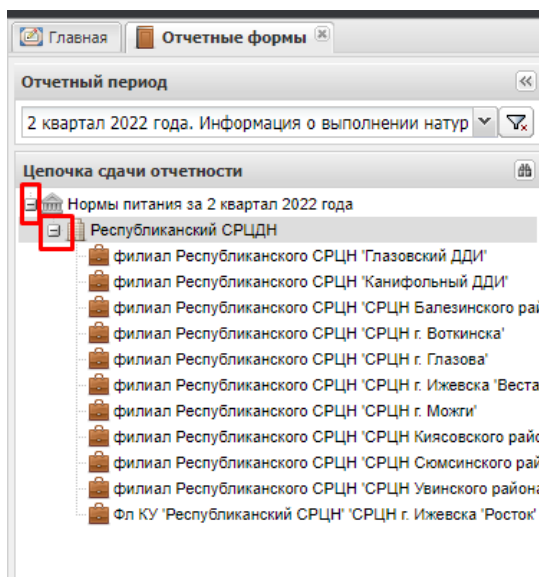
Главная
Отчетные формы

Отчетный период

2 квартал 2022 года. Информация о выполнении натур

Цепочка сдачи отчетности

Нормы питания за 2 квартал 2022 года
Республиканский СРЦДН
филиал Республиканского СРЦН 'Глазовский ДДИ'
филиал Республиканского СРЦН 'Канифольный ДДИ'
филиал Республиканского СРЦН 'СРЦН Балезинского рай
филиал Республиканского СРЦН 'СРЦН г. Воткинска'
филиал Республиканского СРЦН 'СРЦН г. Глазова'
филиал Республиканского СРЦН 'СРЦН г. Ижевска 'Веста
филиал Республиканского СРЦН 'СРЦН г. Можги'
филиал Республиканского СРЦН 'СРЦН Киясовского райо
филиал Республиканского СРЦН 'СРЦН Сюмсинского рай
филиал Республиканского СРЦН 'СРЦН Увинского района
Фл КУ 'Республиканский СРЦН' 'СРЦН г. Ижевска 'Росток'